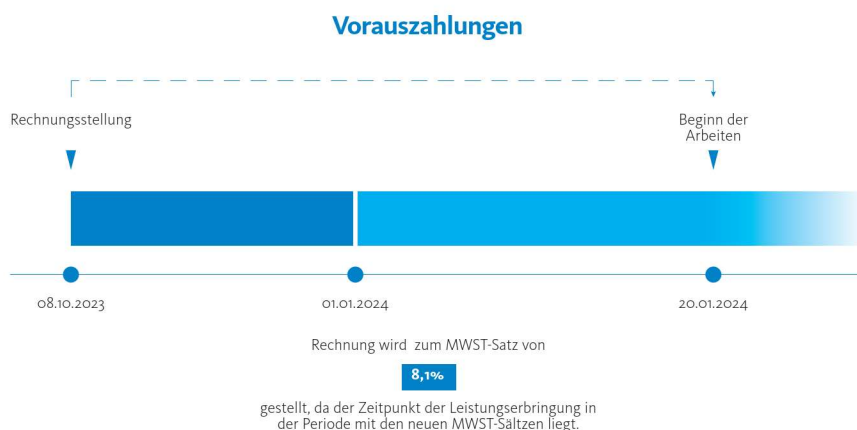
Vorauszahlungen

Rechnungsstellung

Beginn der Arbeiten

08.10.2023

01.01.2024

20.01.2024

Rechnung wird zum MWST-Satz von

8,1%

gestellt, da der Zeitpunkt der Leistungserbringung in der Periode mit den neuen MWST-Sältzen liegt.